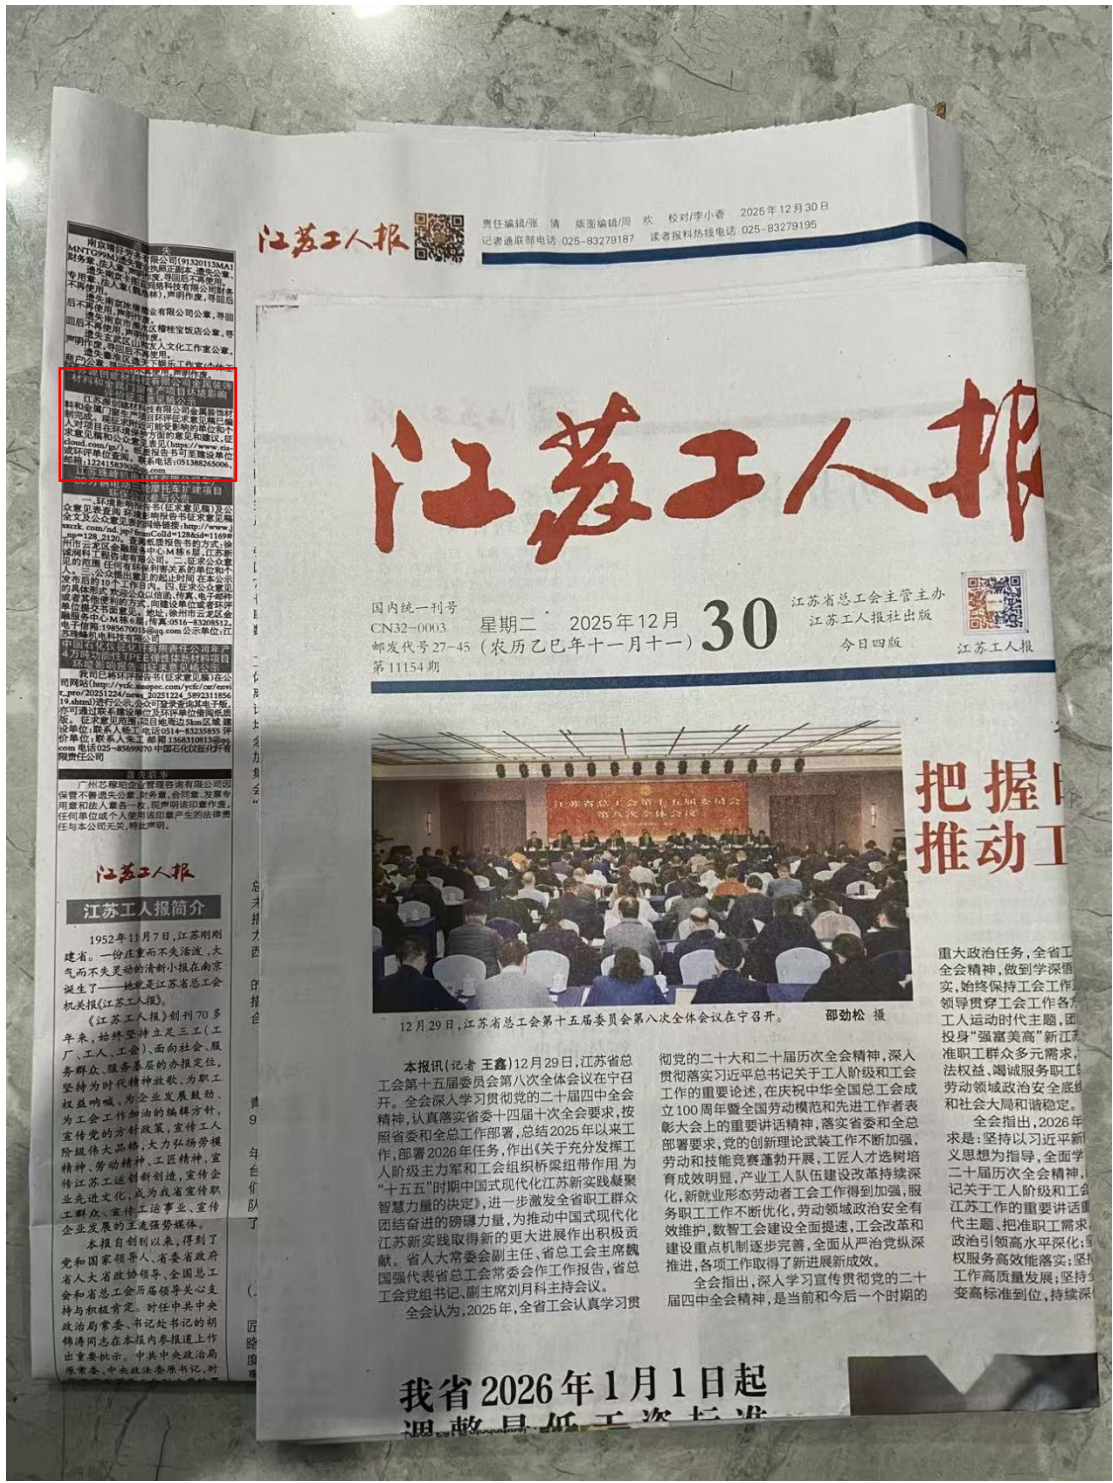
江苏工人报

责任编辑/张 倩 版面编辑/周 欣 校对/李小春 2025年12月30日
记者通联部电话:025-83279187 读者报料热线电话:025-83279195

江苏工人报

国内统一刊号 CN32-0003
邮发代号 27-45
第11154期

星期二 2025年12月 30
(农历乙巳年十一月十一)

江苏省总工会主管主办
江苏工人报社出版
今日四版

江苏工人报

12月29日,江苏省总工会第十五届委员会第八次全体会议在宁召开。 邵劲松 摄

把握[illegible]
推动工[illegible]

本报讯(记者 王鑫)12月29日,江苏省总工会第十五届委员会第八次全体会议在宁召开。全会深入学习贯彻党的二十届四中全会精神,认真落实省委十四届十次全会要求,按照省委和全总工作部署,总结2025年以来工作,部署2026年任务,作出《关于充分发挥工人阶级主力军和工会组织桥梁纽带作用 为"十五五"时期中国式现代化江苏新实践凝聚智慧力量的决定》,进一步激发全省职工群众团结奋进的磅礴力量,为推动中国式现代化江苏新实践取得新的更大进展作出积极贡献。省人大常委会副主任、省总工会主席魏国强代表省总工会常委会作工作报告,省总工会党组书记、副主席刘月科主持会议。

全会认为,2025年,全省工会认真学习贯彻党的二十大和二十届历次全会精神,深入贯彻落实习近平总书记关于工人阶级和工会工作的重要论述,在庆祝中华全国总工会成立100周年暨全国劳动模范和先进工作者表彰大会上的重要讲话精神,落实省委和全总部署要求,党的创新理论武装工作不断加强,劳动和技能竞赛蓬勃开展,工匠人才选树培育成效明显,产业工人队伍建设改革持续深化,新就业形态劳动者工会工作得到加强,服务职工工作不断优化,劳动领域政治安全有效维护,数智工会建设全面提速,工会改革和建设重点机制逐步完善,全面从严治党纵深推进,各项工作取得了新进展新成效。

全会指出,深入学习宣传贯彻党的二十届四中全会精神,是当前和今后一个时期的

重大政治任务,全省工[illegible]全会精神,做到学深悟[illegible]实,始终保持工会工作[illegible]领导贯穿工会工作各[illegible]工人运动时代主题,团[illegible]投身"强富美高"新江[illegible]准职工群众多元需求,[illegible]法权益、竭诚服务职工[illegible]劳动领域政治安全底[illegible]和社会大局和谐稳定。

全会指出,2026年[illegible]求是:坚持以习近平新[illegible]义思想为指导,全面学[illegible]二十届历次全会精神,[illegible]记关于工人阶级和工会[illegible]江苏工作的重要讲话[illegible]代主题、把准职工需求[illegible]政治引领高水平深化;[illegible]权服务高效能落实;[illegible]工作高质量发展;坚持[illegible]变高标准到位,持续深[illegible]

我省2026年1月1日起
调整最低工资标准

江苏工人报
江苏工人报简介

1952年11月7日,江苏刚刚建省。一份注重面不失活泼,大气而不失灵动的清新小报在南京诞生了——她就是江苏省总工会机关报《江苏工人报》。

《江苏工人报》创刊70多年来,始终坚持立足三工(工厂、工人、工会),面向社会,服务群众,服务基层的办报定位,坚持为时代精神放歌,为职工权益呐喊,为企业发展鼓劲,为工会工作加油的编辑方针,宣传党的方针政策,宣传工人阶级伟大品格,大力弘扬劳模精神、劳动精神、工匠精神,宣传江苏工运创新创造,宣传企业先进文化,成为我省宣传职工群众、宣传工运事业、宣传企业发展的主流强势媒体。

本报自创刊以来,得到了党和国家领导人、省委省政府省人大省政协领导、全国总工会和省总工会历届领导关心支持与积极肯定。时任中共中央政治局常委、书记处书记的胡锦涛同志在本报内参报道上作出重要批示,中共中央政治局原常委、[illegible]

南京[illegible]MNTQ99M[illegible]
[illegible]
声明作废。
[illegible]
广州芯耀拓企业管理咨询有限公司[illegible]保管不善遗失公章、财务章、合同章、发票专用章和法人章各一枚,现声明该印章作废。任何单位或个人使用该印章产生的法律责任与本公司无关,特此声明。
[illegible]